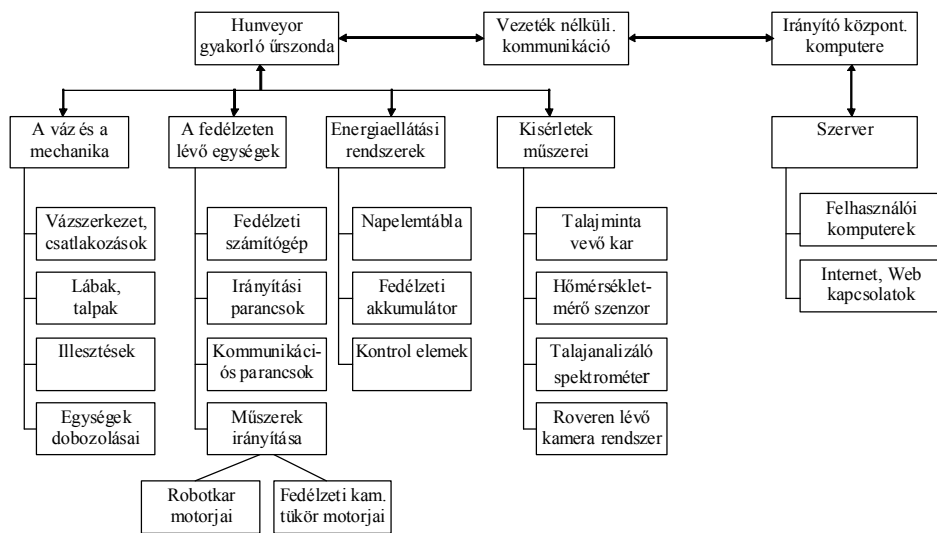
Hunveyor gyakorló űrszonda

Vezeték nélküli. kommunikáció

Irányító központ. komputere

A váz és a mechanika

A fedélzeten lévő egységek

Energiaellátási rendszerek

Kisérletek műszerei

Szerver

Vázszerkezet, csatlakozások

Lábak, talpak

Illesztések

Egységek dobozolásai

Fedélzeti számítógép

Irányítási parancsok

Kommunikációs parancsok

Műszerek irányítása

Robotkar motorjai

Fedélzeti kam. tükör motorjai

Napelemtábla

Fedélzeti akkumulátor

Kontrol elemek

Talajminta vevő kar

Hőmérsékletmérő szenzor

Talajanalizáló spektrométer

Roveren lévő kamera rendszer

Felhasználói komputerek

Internet, Web kapcsolatok